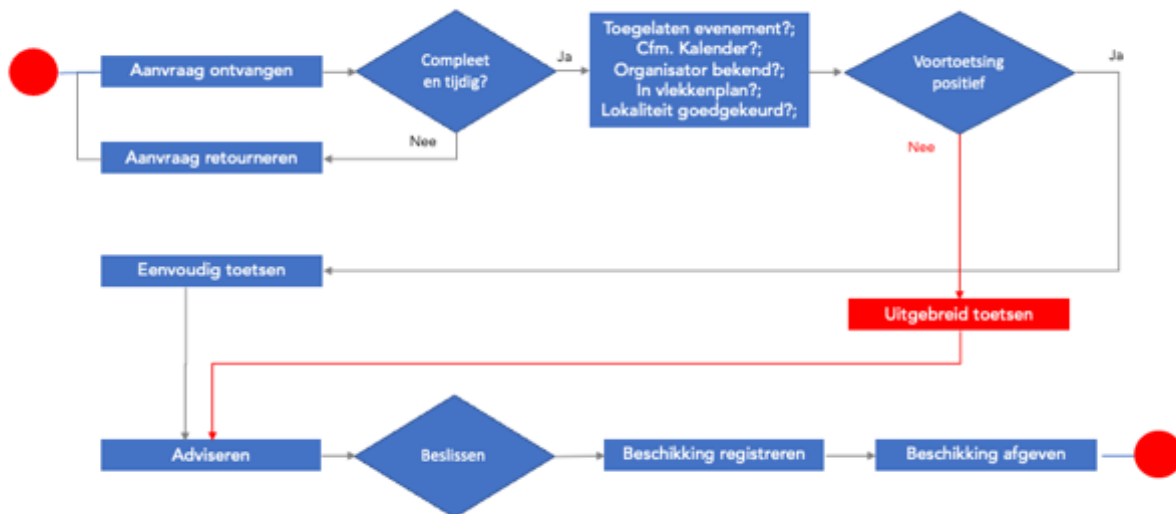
Aanvraag ontvangen

Compleet en tijdig?

Ja

Nee

Aanvraag retourneren

Toegelaten evenement?;
Cfm. Kalender?;
Organisator bekend?;
In vlekkenplan?;
Lokaliteit goedgekeurd?;

Voortoetsing positief

Ja

Nee

Eenvoudig toetsen

Uitgebreid toetsen

Adviseren

Beslissen

Beschikking registreren

Beschikking afgeven